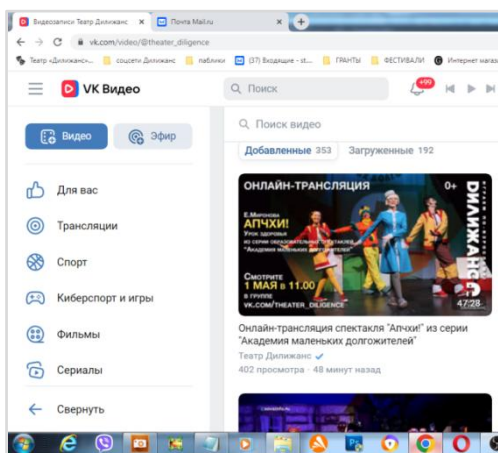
Видеозаписи Театр Дилижанс ×
Почта Mail.ru ×
+
vk.com/video/@theater_diligence
Театр «Дилижанс»... соцсети Дилижанс паблики (37) Входящие - st... ГРАНТЫ ФЕСТИВАЛИ Интернет магаз
VK Видео
Поиск
+99
Видео
Эфир
Для вас
Трансляции
Спорт
Киберспорт и игры
Фильмы
Сериалы
Свернуть
Поиск видео
Добавленные 353 Загруженные 192
ОНЛАЙН-ТРАНСЛЯЦИЯ 0+
Е.Миронова
АПЧХИ!
Урок здоровья из серии образовательных спектаклей "Академия маленьких долгожителей"
СМОТРИТЕ
1 МАЯ в 11.00
В ГРУППЕ
VK.COM/THEATER_DILIGENCE
ДИЛИЖАНС
47:28
Онлайн-трансляция спектакля "Апчхи" из серии "Академия маленьких долгожителей"
Театр Дилижанс
402 просмотра · 48 минут назад